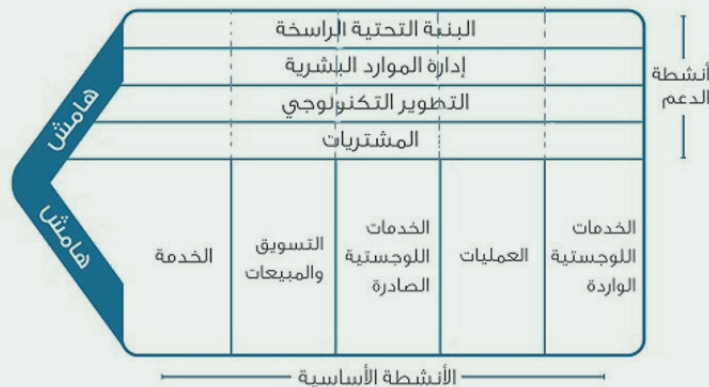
البنية التحتية الراسخة

إدارة الموارد البشرية

التطوير التكنولوجي

المشتريات

أنشطة الدعم

هامش

هامش

الخدمات اللوجستية الواردة

العمليات

الخدمات اللوجستية الصادرة

التسويق والمبيعات

الخدمة

الأنشطة الأساسية